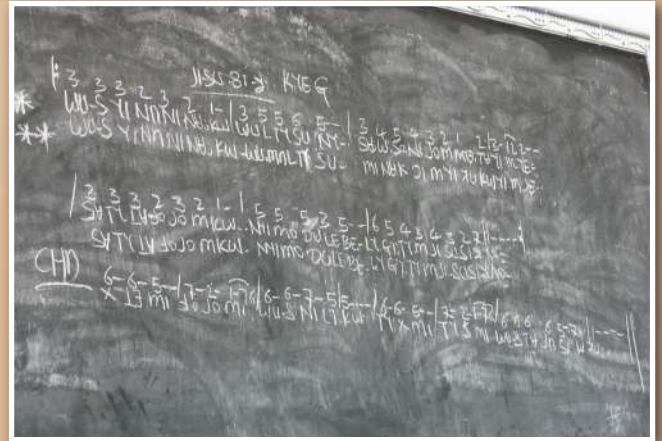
|3 3 3 2 3 2 1 | 3 5 5 6 5 - | 3 4 5 4 3 2 1 2 3 1 2 - -
WUS YINNI NI WUKU WULTY SU NY - SUW SANI JOMMBO TU YI MOTE
WUS YINNI NI WUKU WULTY SU - MINEKO DI MYI TU KUNI MUE

| 2 3 3 2 3 2 1 - 1 5 5 - 5 3 5 - | 6 5 4 3 4 3 2 1 - - -
SUT (LY) DOJO MKUL - NIMO DULEBE - LI GITIMI SUS (ALE)
SUT (LY) DOJO MKUL - NIMO DOLEBE - LI GITIMI SUS (ALE)

CHO
6 - 6 - 5 - 7 - 2 | 6 - 6 - 7 - 5 | 5 - - | 6 6 5 - | 3 2 | 6 6 6 5 - 1 - - -
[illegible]